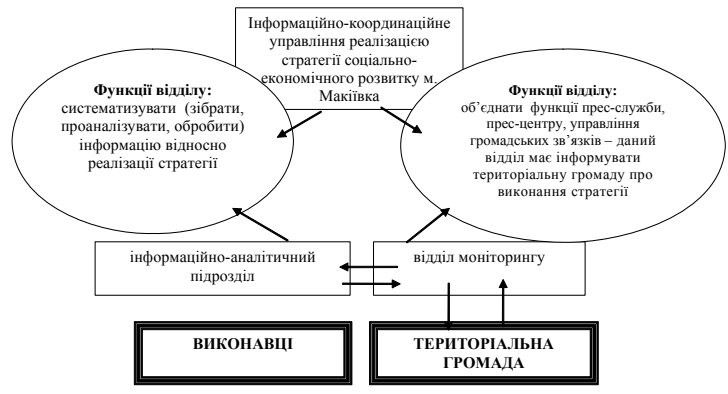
Інформаційно-координаційне управління реалізацією стратегії соціально-економічного розвитку м. Макіївка

Функції відділу:
систематизувати (зібрати, проаналізувати, обробити) інформацію відносно реалізації стратегії

Функції відділу:
об'єднати функції прес-служби, прес-центру, управління громадських зв'язків – даний відділ має інформувати територіальну громаду про виконання стратегії

інформаційно-аналітичний підрозділ

відділ моніторингу

ВИКОНАВЦІ

ТЕРИТОРІАЛЬНА ГРОМАДА